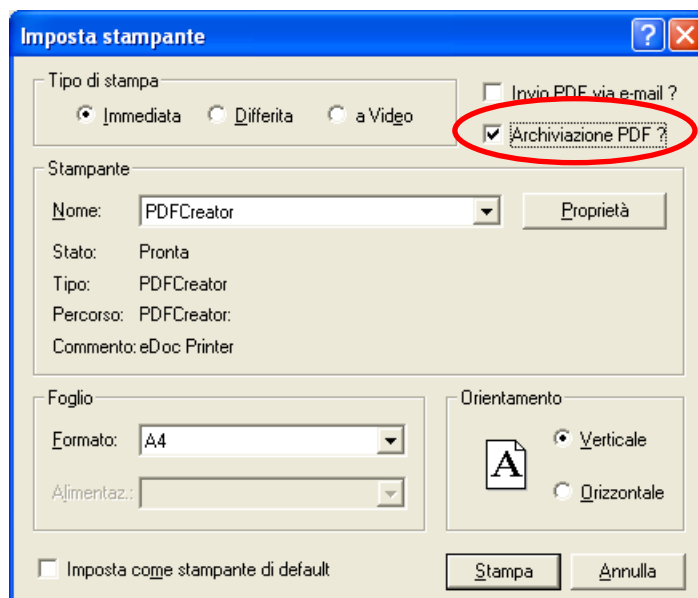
Imposta stampante

?

Tipo di stampa

Immediata

Differita

a Video

Invio PDF via e-mail ?

Archiviazione PDF ?

Stampante

Nome:

PDFCreator

Proprietà

Stato:

Pronta

Tipo:

PDFCreator

Percorso:

PDFCreator:

Commento:

eDoc Printer

Foglio

Formato:

A4

Alimentaz.:

Orientamento

A

Verticale

Orizzontale

Imposta come stampante di default

Stampa

Annulla